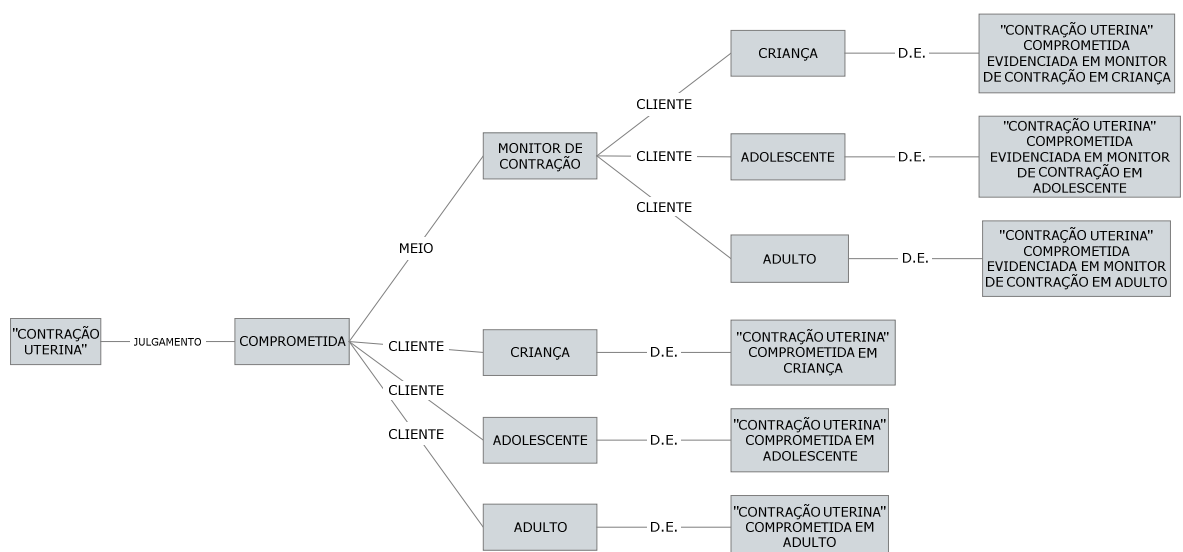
"CONTRAÇÃO UTERINA"

JULGAMENTO

COMPROMETIDA

MEIO

MONITOR DE CONTRAÇÃO

CLIENTE

CRIANÇA

D.E.

"CONTRAÇÃO UTERINA" COMPROMETIDA EVIDENCIADA EM MONITOR DE CONTRAÇÃO EM CRIANÇA

CLIENTE

ADOLESCENTE

D.E.

"CONTRAÇÃO UTERINA" COMPROMETIDA EVIDENCIADA EM MONITOR DE CONTRAÇÃO EM ADOLESCENTE

CLIENTE

ADULTO

D.E.

"CONTRAÇÃO UTERINA" COMPROMETIDA EVIDENCIADA EM MONITOR DE CONTRAÇÃO EM ADULTO

CLIENTE

CRIANÇA

D.E.

"CONTRAÇÃO UTERINA" COMPROMETIDA EM CRIANÇA

CLIENTE

ADOLESCENTE

D.E.

"CONTRAÇÃO UTERINA" COMPROMETIDA EM ADOLESCENTE

CLIENTE

ADULTO

D.E.

"CONTRAÇÃO UTERINA" COMPROMETIDA EM ADULTO